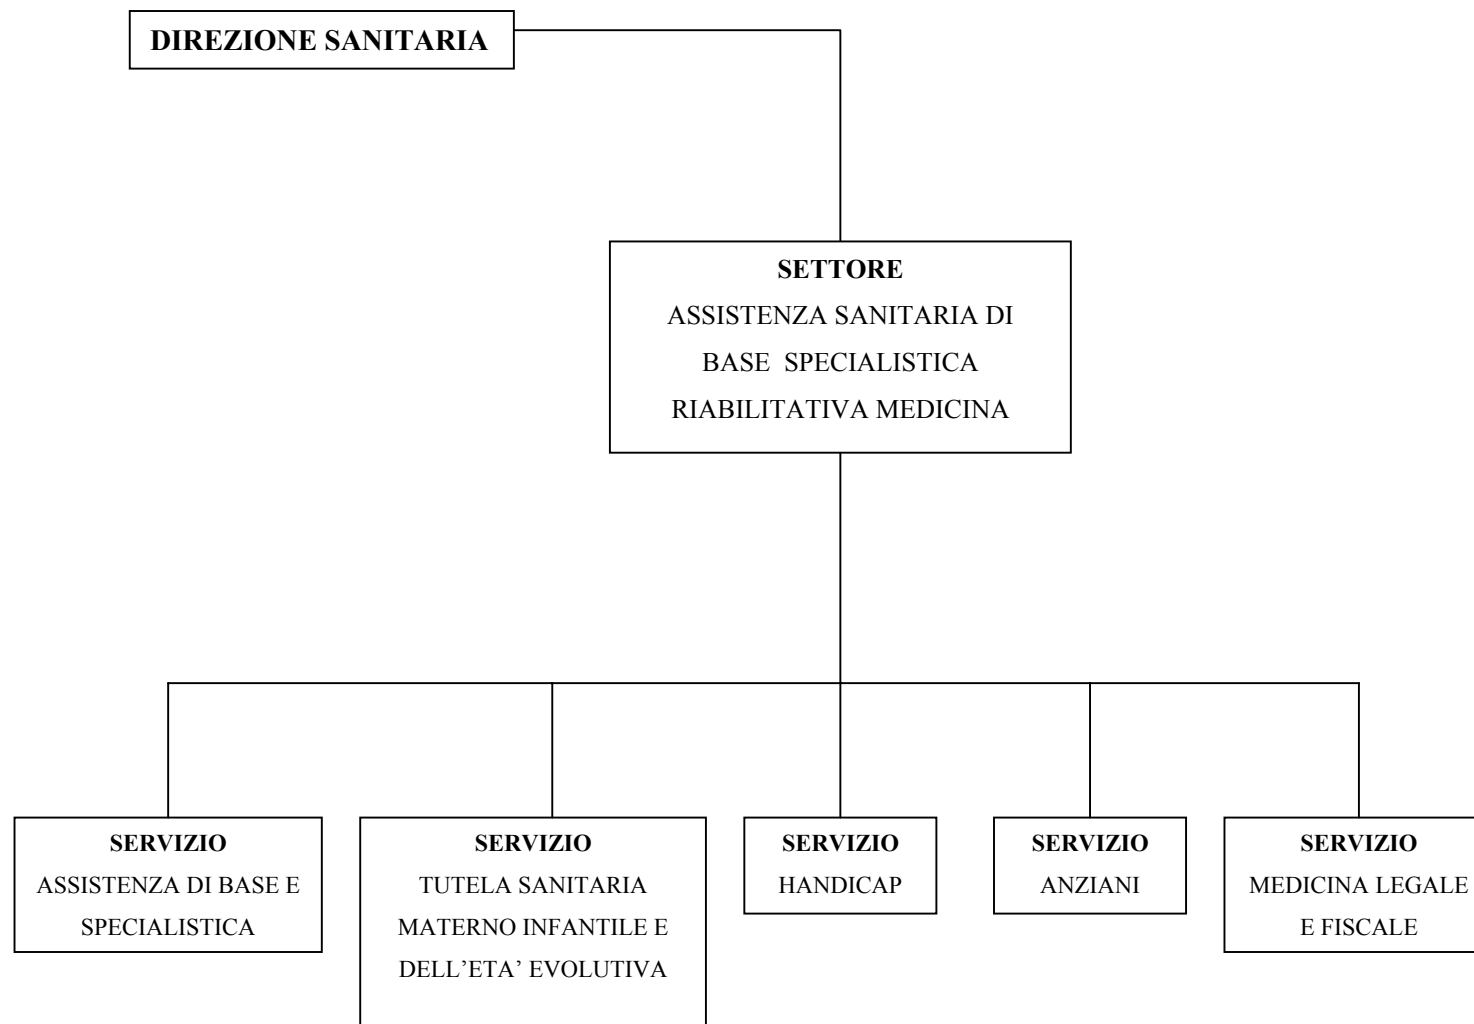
DIREZIONE SANITARIA

SETTORE
ASSISTENZA SANITARIA DI BASE SPECIALISTICA RIABILITATIVA MEDICINA

SERVIZIO
ASSISTENZA DI BASE E SPECIALISTICA

SERVIZIO
TUTELA SANITARIA MATERNO INFANTILE E DELL'ETA' EVOLUTIVA

SERVIZIO
HANDICAP

SERVIZIO
ANZIANI

SERVIZIO
MEDICINA LEGALE E FISCALE